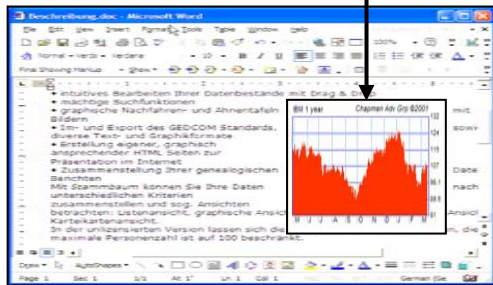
Beschreibung.doc - Microsoft Word

File Edit View Insert Format Tools Table Window Help

Normal + Verdal • Verdana

Final Showing Markup • Show •

• intuitives Bearbeiten Ihrer Datenbestände mit Drag & Drop
• mächtige Suchfunktionen
• graphische Nachfahren- und Ahnentafeln mit Bildern
• Im- und Export des GEDCOM Standards, sowie diverse Text- und Graphikformate
• Erstellung eigener, graphisch ansprechender HTML Seiten zur Präsentation im Internet
• Zusammenstellung Ihrer genealogischen Date Berichten
Mit Stammbaum können Sie Ihre Daten nach unterschiedlichen Kriterien zusammenstellen und sog. Ansichten betrachten: Listenansicht, graphische Ansicht Ansicht Karteikartenansicht.
In der unlizensierten Version lassen sich die ..., die maximale Personenzahl ist auf 100 beschränkt.

Bill 1 year Chapman Adv Grp ©2001
132
128
124
120
116
112
108
104
100
M J J A S O N D J F M

Draw • AutoShapes •

Page 1 Sec 1 1/1 At 1" Ln 1 Col 1 German (Sw